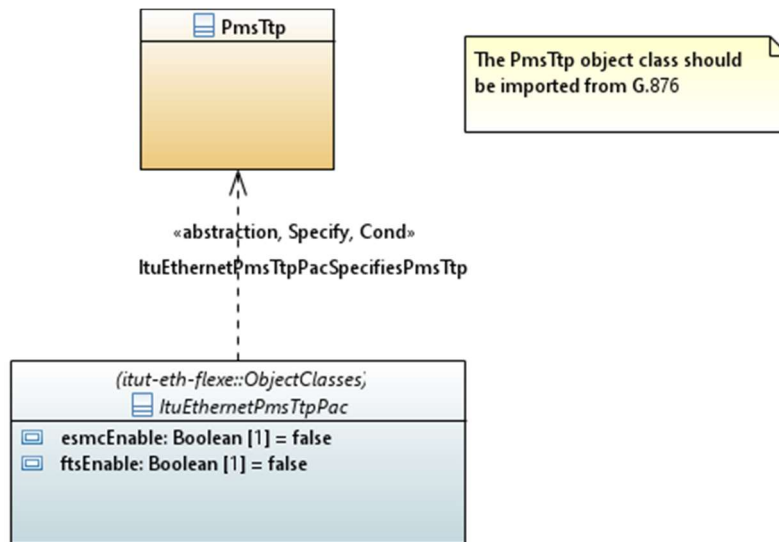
PmsTtp

The PmsTtp object class should be imported from G.876

«abstraction, Specify, Cond»
ItuEthernetPmsTtpPacSpecifiesPmsTtp

(itut-eth-flexe::ObjectClasses)
ItuEthernetPmsTtpPac

esmcEnable: Boolean [1] = false
ftsEnable: Boolean [1] = false